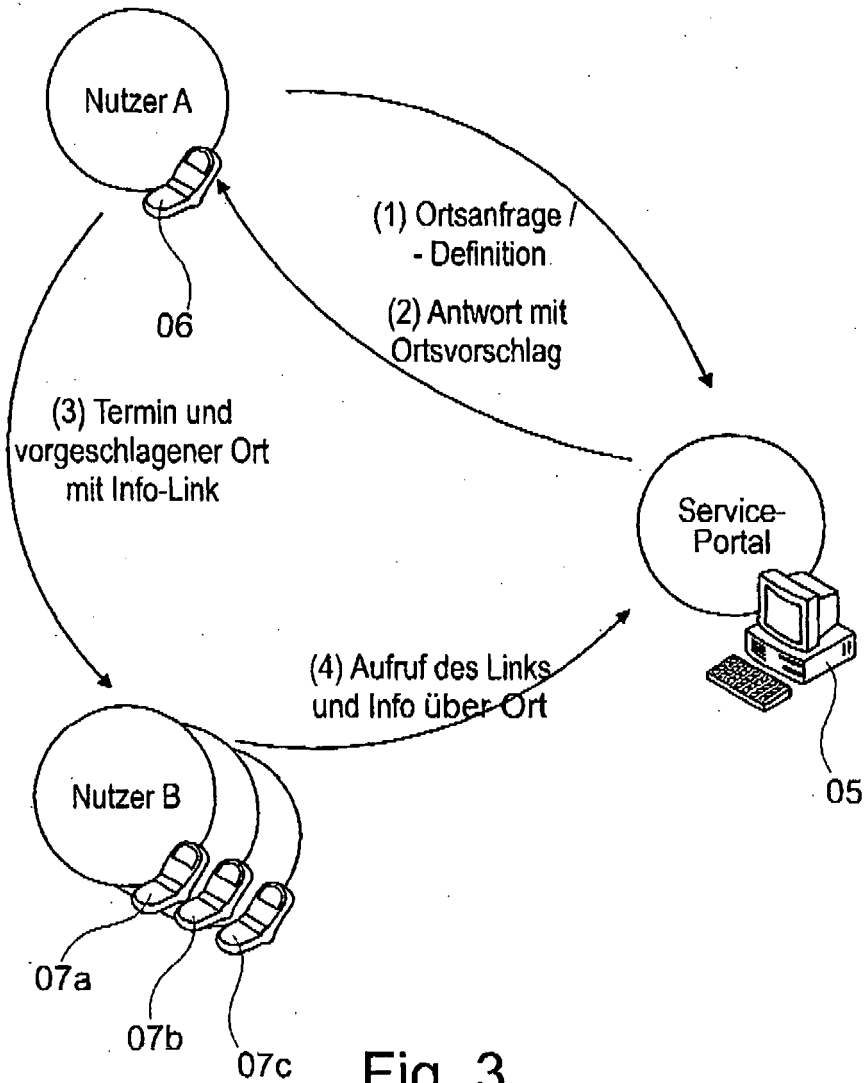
Nutzer A

(1) Ortsanfrage / - Definition

06

(2) Antwort mit Ortsvorschlag

(3) Termin und vorgeschlagener Ort mit Info-Link

Service-Portal

(4) Aufruf des Links und Info über Ort

Nutzer B

05

07a

07b

07c

Fig. 3